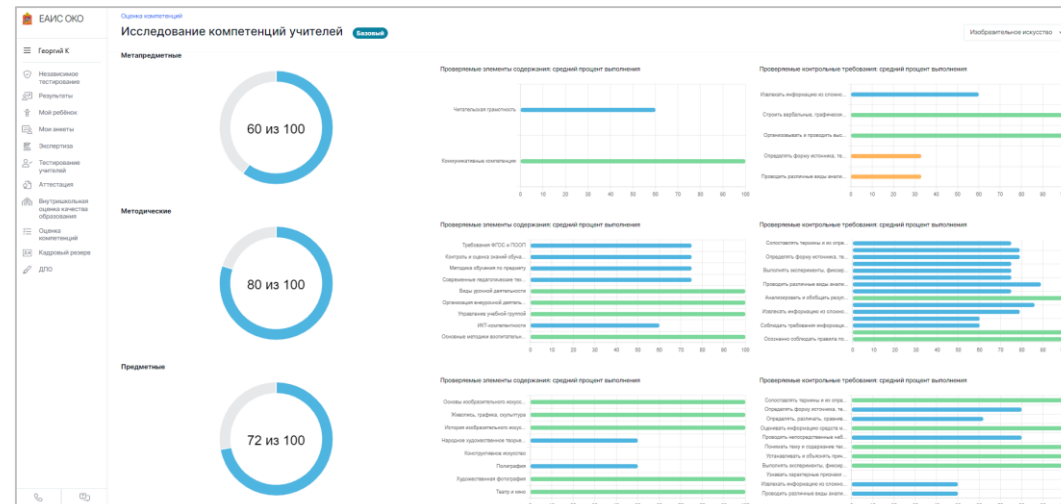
ЕАИС ОКО

Георгий К

Независимое тестирование
Результаты
Мой ребёнок
Мои анкеты
Экспертиза
Тестирование учителей
Аттестация
Внутришкольная оценка качества образования
Оценка компетенций
Кадровый резерв
ДПО

Оценка компетенций

Исследование компетенций учителей Базовый

Изобразительное искусство

Метапредметные

60 из 100

Проверяемые элементы содержания: средний процент выполнения

Читательская грамотность
Коммуникативные компетенции

0 10 20 30 40 50 60 70 80 90 100

Проверяемые контрольные требования: средний процент выполнения

Извлекать информацию из сложно...
Строить вербальные, графически...
Организовывать и проводить выс...
Определять форму источника, те...
Проводить различные виды анали...

0 10 20 30 40 50 60 70 80

Методические

80 из 100

Проверяемые элементы содержания: средний процент выполнения

Требования ФГОС и ПООП
Контроль и оценка знаний обуча...
Методика обучения по предмету
Современные педагогические тех...
Виды урочной деятельности
Организация внеурочной деятель...
Управление учебной группой
ИКТ-компетентности
Основные методики воспитатель...

0 10 20 30 40 50 60 70 80 90 100

Проверяемые контрольные требования: средний процент выполнения

Сопоставлять термины и их опре...
Определять форму источника, те...
Выполнять эксперименты, фиксир...
Проводить различные виды анали...
Анализировать и обобщать резул...
Извлекать информацию из сложно...
Соблюдать требования информаци...
Осознанно соблюдать правила по...

0 10 20 30 40 50 60 70 80

Предметные

72 из 100

Проверяемые элементы содержания: средний процент выполнения

Основы изобразительного искусс...
Живопись, графика, скульптура
История изобразительного искус...
Народное художественное творче...
Конструктивное искусство
Полиграфия
Художественная фотография
Театр и кино

Проверяемые контрольные требования: средний процент выполнения

Сопоставлять термины и их опре...
Определять форму источника, те...
Определять, различать, сравнив...
Оценивать информацию средств м...
Проводить непосредственные наб...
Понимать тему и содержание тек...
Устанавливать и объяснять прич...
Выполнять эксперименты, фиксир...
Указывать характерные признаки...
Извлекать информацию из сложно...
Проводить различные виды анали...